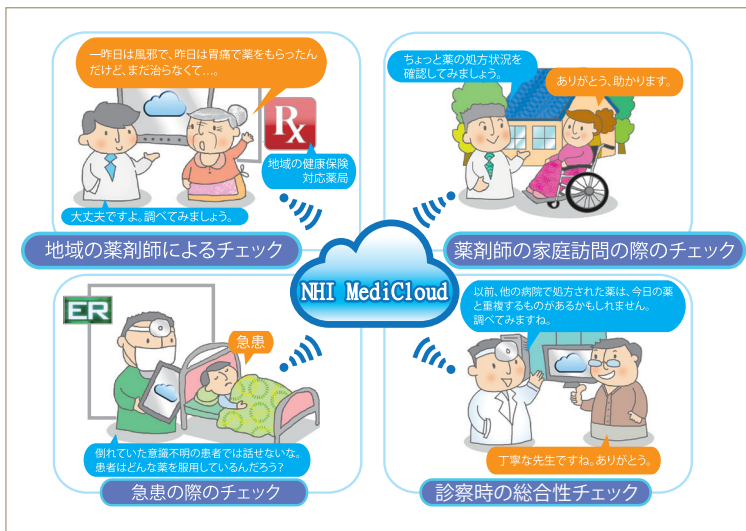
一昨日は風邪で、昨日は胃痛で薬をもらったんだけど、まだ治らなくて…。

Rx

地域の健康保険対応薬局

大丈夫ですよ。調べてみましょう。

地域の薬剤師によるチェック

ちょっと薬の処方状況を確認してみましょう。

ありがとう、助かります。

薬剤師の家庭訪問の際のチェック

NHI MediCloud

ER

急患

倒れていた意識不明の患者では話せないな。患者はどんな薬を服用しているんだろう？

急患の際のチェック

以前、他の病院で処方された薬は、今日の薬と重複するものがあるかもしれません。調べてみますね。

丁寧な先生ですね。ありがとう。

診察時の総合性チェック